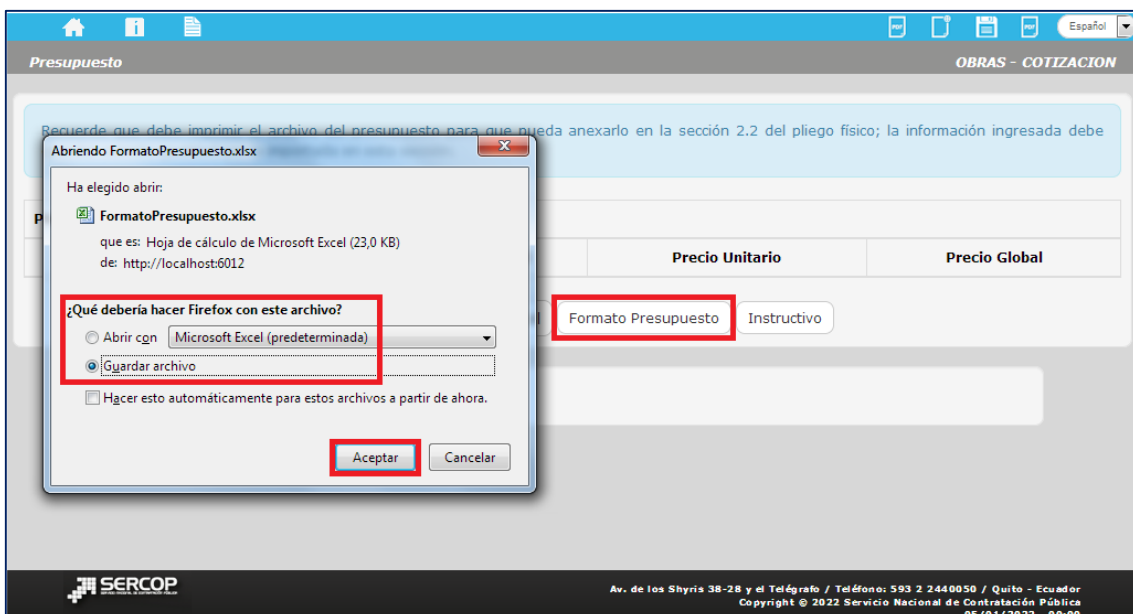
Español

Presupuesto

OBRAS - COTIZACION

Recuerde que debe imprimir el archivo del presupuesto para que pueda anexarlo en la sección 2.2 del pliego físico; la información ingresada debe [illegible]

Abriendo FormatoPresupuesto.xlsx

Ha elegido abrir:

FormatoPresupuesto.xlsx

que es: Hoja de cálculo de Microsoft Excel (23,0 KB)

de: http://localhost:6012

¿Qué debería hacer Firefox con este archivo?

Abrir con Microsoft Excel (predeterminada)

Guardar archivo

Hacer esto automáticamente para estos archivos a partir de ahora.

Aceptar Cancelar

Precio Unitario

Precio Global

Formato Presupuesto

Instructivo

SERCOP

Av. de los Shyris 38-28 y el Telégrafo / Teléfono: 593 2 2440050 / Quito - Ecuador
Copyright © 2022 Servicio Nacional de Contratación Pública
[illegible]